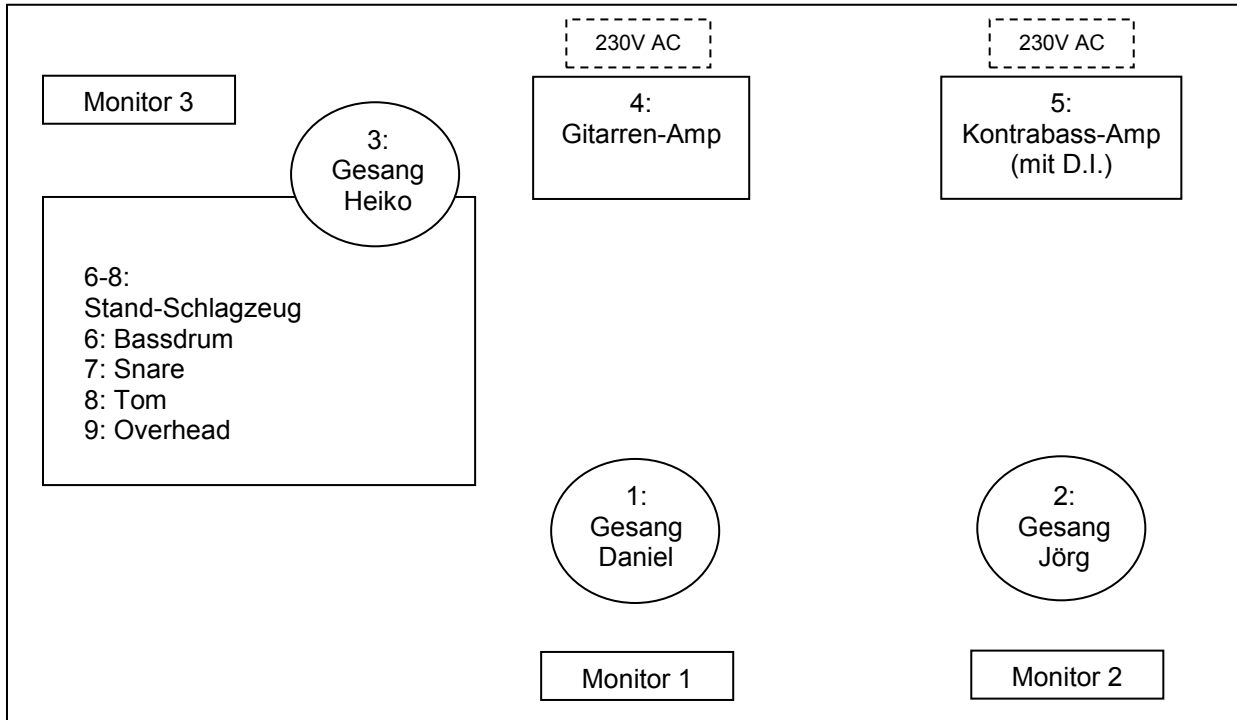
230V AC

230V AC

Monitor 3

3:
Gesang
Heiko

4:
Gitarren-Amp

5:
Kontrabass-Amp
(mit D.I.)

6-8:
Stand-Schlagzeug
6: Bassdrum
7: Snare
8: Tom
9: Overhead

1:
Gesang
Daniel

2:
Gesang
Jörg

Monitor 1

Monitor 2